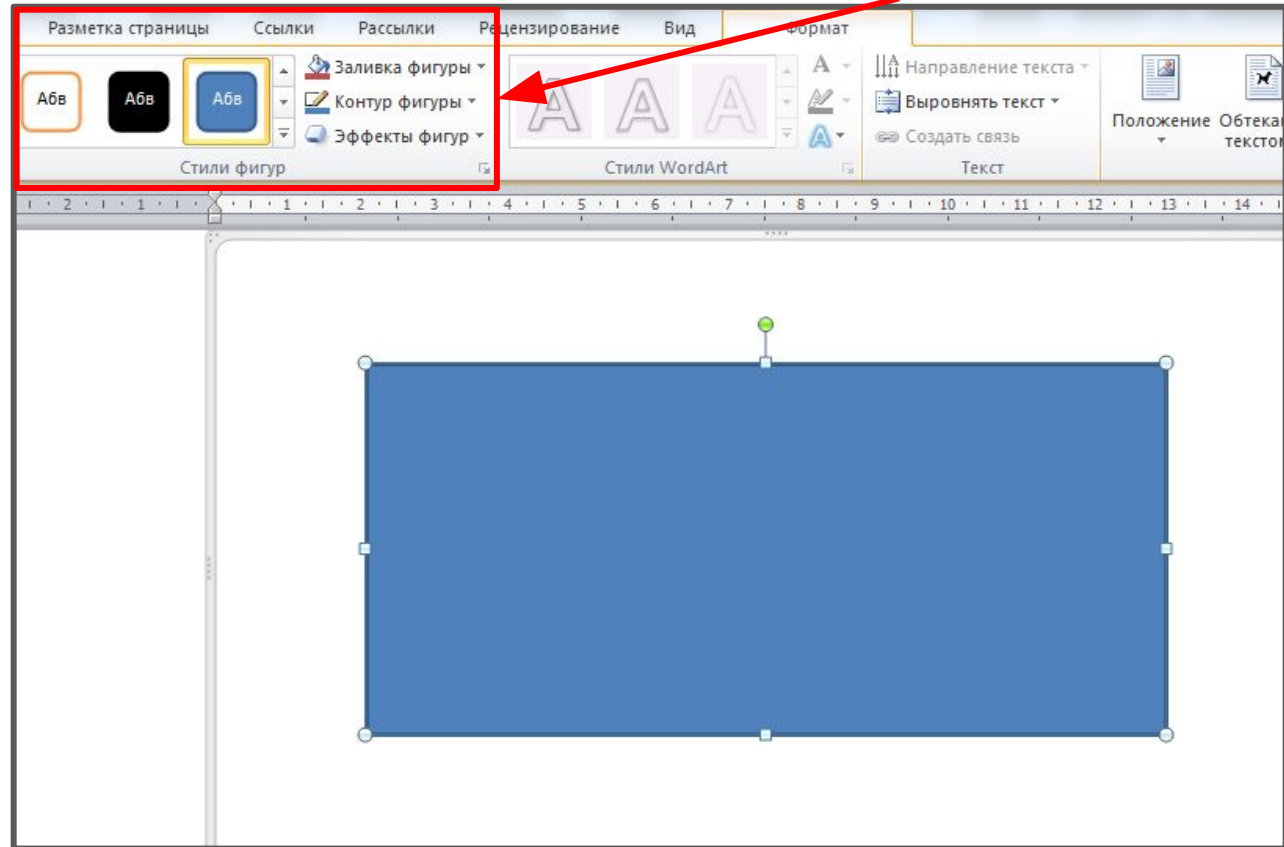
Разметка страницы Ссылки Рассылки Рецензирование Вид Формат

Абв Абв Абв

Заливка фигуры
Контур фигуры
Эффекты фигур

Стили фигур

A A A

Стили WordArt

Направление текста
Выровнять текст
Создать связь

Текст

Положение

Обтекание текстом

2 1 1 2 3 4 5 6 7 8 9 10 11 12 13 14